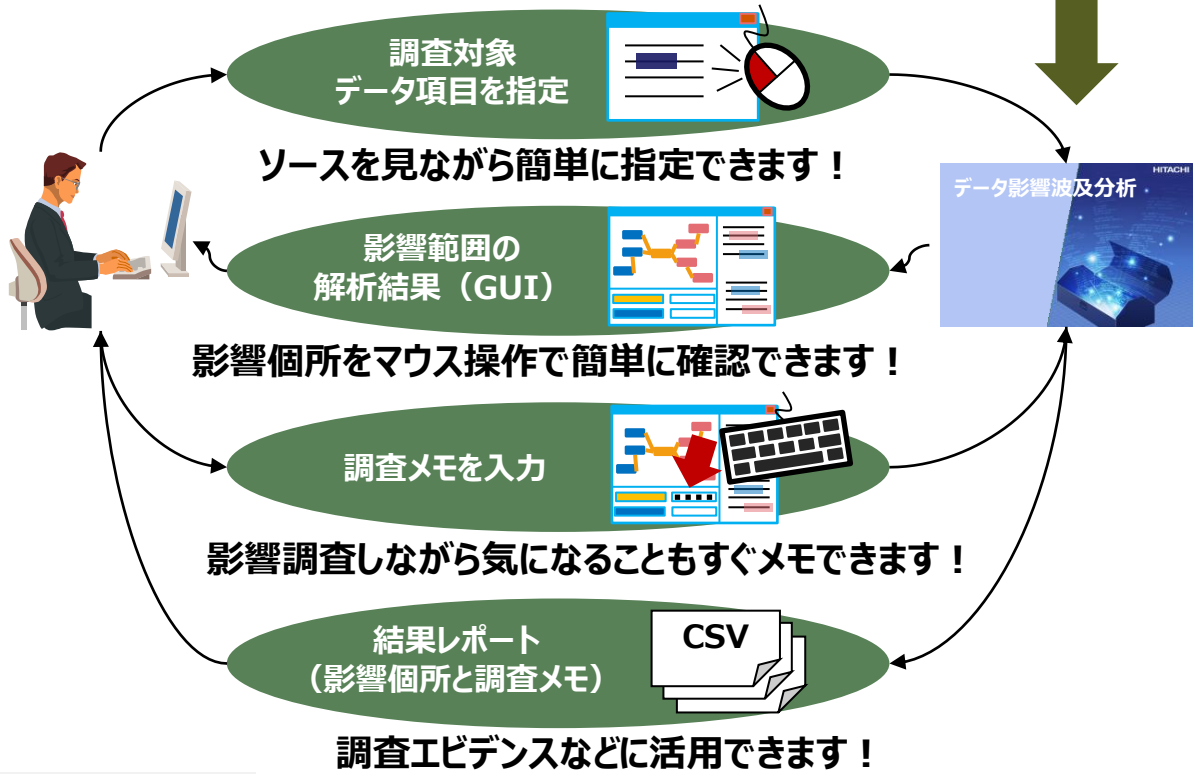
調査対象
データ項目を指定

ソースを見ながら簡単に指定できます！

データ影響波及分析

HITACHI

影響範囲の
解析結果（GUI）

影響個所をマウス操作で簡単に確認できます！

調査メモを入力

影響調査しながら気になることもすぐメモできます！

結果レポート
（影響個所と調査メモ）

CSV

調査エビデンスなどに活用できます！